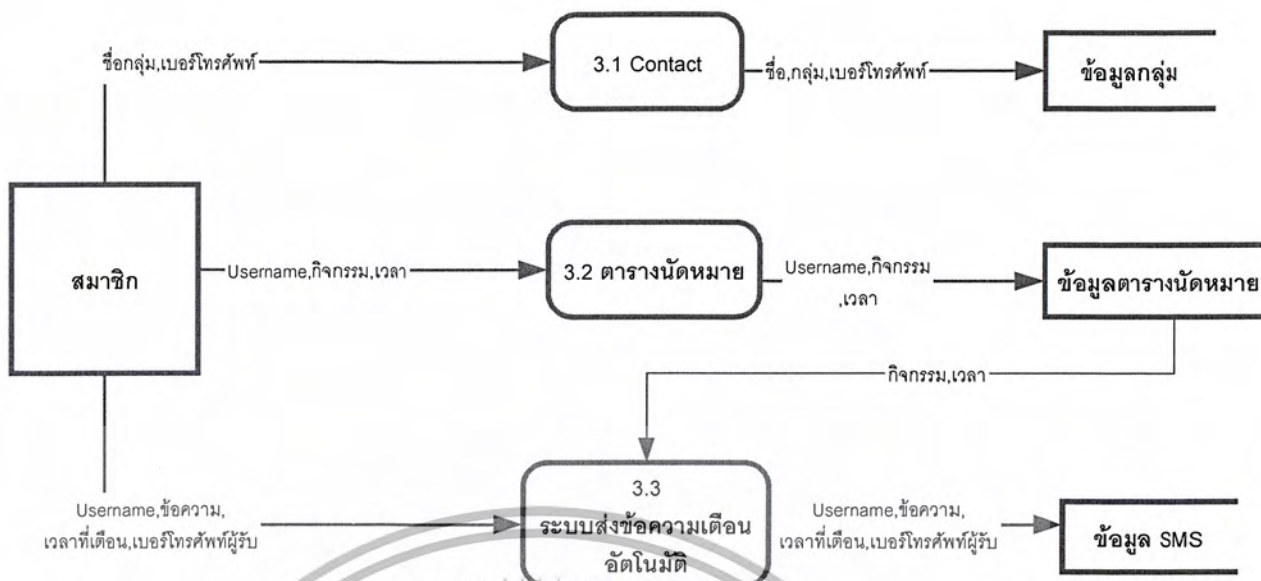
ชื่อกลุ่ม,เบอร์โทรศัพท์

3.1 Contact

ชื่อ,กลุ่ม,เบอร์โทรศัพท์

ข้อมูลกลุ่ม

สมาชิก

Username,กิจกรรม,เวลา

3.2 ตารางนัดหมาย

Username,กิจกรรม ,เวลา

ข้อมูลตารางนัดหมาย

กิจกรรม,เวลา

Username,ข้อความ, เวลาที่เตือน,เบอร์โทรศัพท์ผู้รับ

3.3 ระบบส่งข้อความเตือนอัตโนมัติ

Username,ข้อความ, เวลาที่เตือน,เบอร์โทรศัพท์ผู้รับ

ข้อมูล SMS